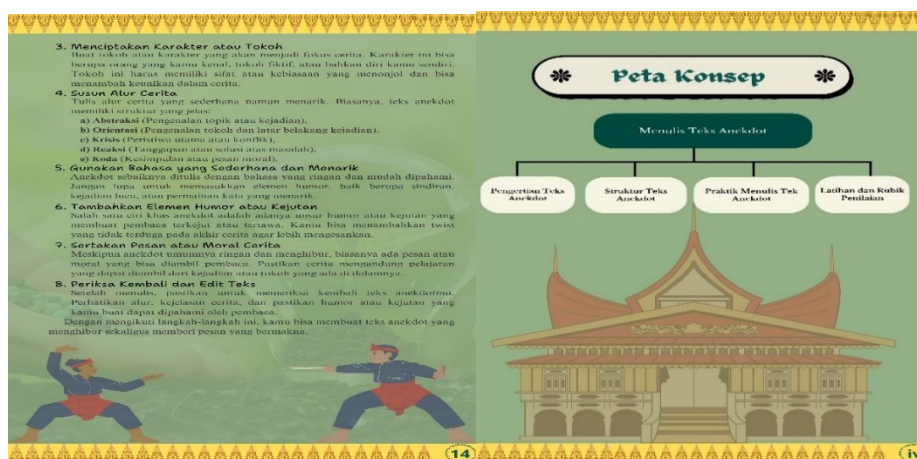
3. Menciptakan Karakter atau Tokoh
Buat tokoh atau karakter yang akan menjadi fokus cerita. Karakter ini bisa berupa orang yang kamu kenal, tokoh fiktif, atau bahkan diri kamu sendiri. Tokoh ini harus memiliki sifat atau kebiasaan yang menonjol dan bisa menambah kelucuan dalam cerita.
4. Susun Alur Cerita
Tulis alur cerita yang sederhana namun menarik. Biasanya, teks anekdot memiliki struktur yang jelas:
a) Abstraksi (Pengenalan topik atau kejadian),
b) Orientasi (Pengenalan tokoh dan latar belakang kejadian),
c) Krisis (Peristiwa utama atau konflik),
d) Reaksi (Tanggapan atau solusi atas masalah),
e) Koda (Kesimpulan atau pesan moral).
5. Gunakan Bahasa yang Sederhana dan Menarik
Anekdot sebaiknya ditulis dengan bahasa yang ringan dan mudah dipahami. Jangan lupa untuk memasukkan elemen humor, baik berupa sindiran, kejadian lucu, atau permainan kata yang menarik.
6. Tambahkan Elemen Humor atau Kejutan
Salah satu ciri khas anekdot adalah adanya unsur humor atau kejutan yang membuat pembaca tersenyum atau tertawa. Kamu bisa menambahkan twist yang tidak terduga pada akhir cerita agar lebih mengesankan.
7. Sertakan Pesan atau Moral Cerita
Meskipun anekdot umumnya ringan dan menghibur, biasanya ada pesan atau moral yang bisa diambil pembaca. Pastikan cerita mengandung pelajaran yang dapat diambil dari kejadian atau tokoh yang ada di dalamnya.
8. Periksa Kembali dan Edit Teks
Setelah menulis, pastikan untuk memeriksa kembali teks anekdotmu. Perhatikan alur, kejelasan cerita, dan pastikan humor atau kejutan yang kamu buat dapat dipahami oleh pembaca.
Dengan mengikuti langkah-langkah ini, kamu bisa membuat teks anekdot yang menghibur sekaligus memberi pesan yang bermakna.

14

Peta Konsep

Menulis Teks Anekdot

Pengertian Teks Anekdot

Struktur Teks Anekdot

Praktik Menulis Tek Anekdot

Latihan dan Rubik Penilaian

iv